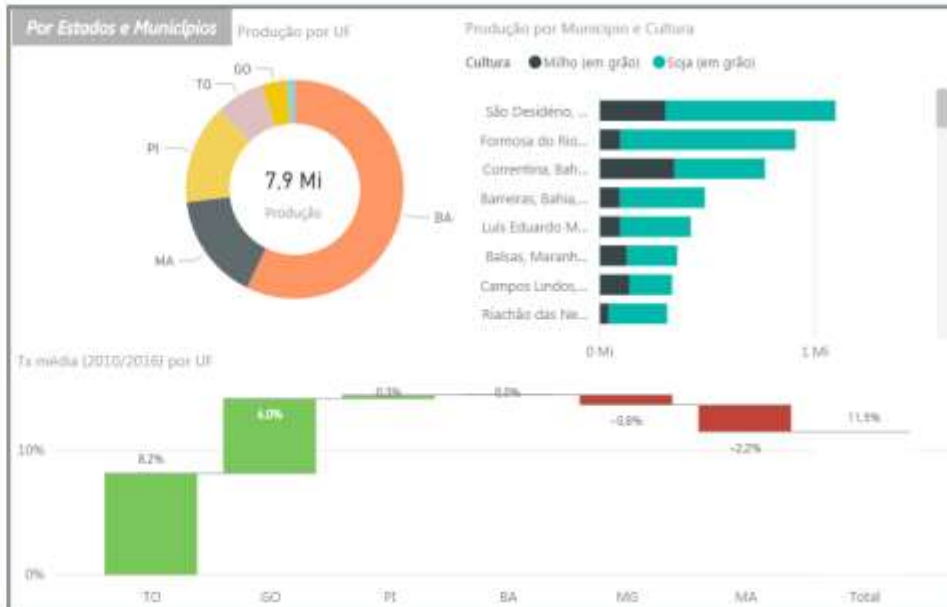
Por Estados e Municípios

Produção por UF

GO
TO
PI
MA
BA
7,9 Mi
Produção

Produção por Município e Cultura

Cultura ● Milho (em grão) ● Soja (em grão)

São Desidério, ...
Formosa do Rio...
Correntina, Bah...
Barreiras, Bahia,...
Luís Eduardo M...
Balsas, Maranh...
Campos Lindos,...
Riachão das Ne...

0 Mi
1 Mi

Tx média (2010/2016) por UF

10%
0%

8,2%
6,0%
0,3%
0,0%
-0,8%
-2,2%
11,5%

TO
GO
PI
BA
MG
MA
Total